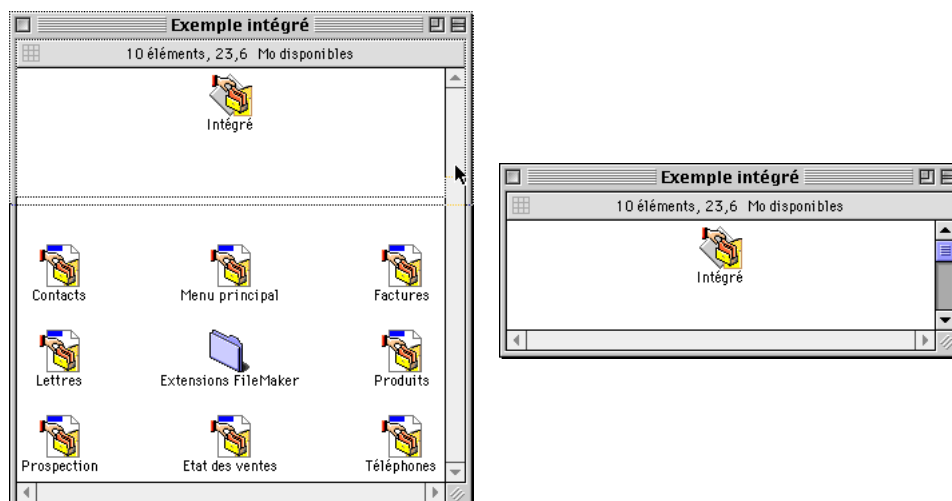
Exemple intégré

10 éléments, 23,6 Mo disponibles

Intégré

Contacts

Menu principal

Factures

Lettres

Extensions FileMaker

Produits

Prospection

Etat des ventes

Téléphones

Exemple intégré

10 éléments, 23,6 Mo disponibles

Intégré